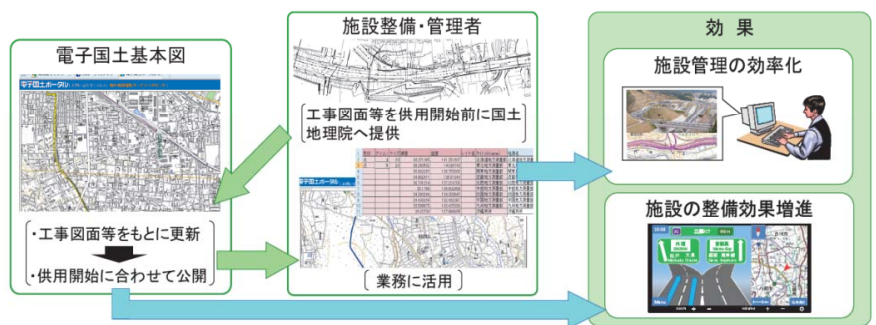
電子国土基本図

電子国土ポータル

・工事図面等をもとに更新

・供用開始に合わせて公開

施設整備・管理者

工事図面等を供用開始前に国土地理院へ提供

業務に活用

効果

施設管理の効率化

施設の整備効果増進